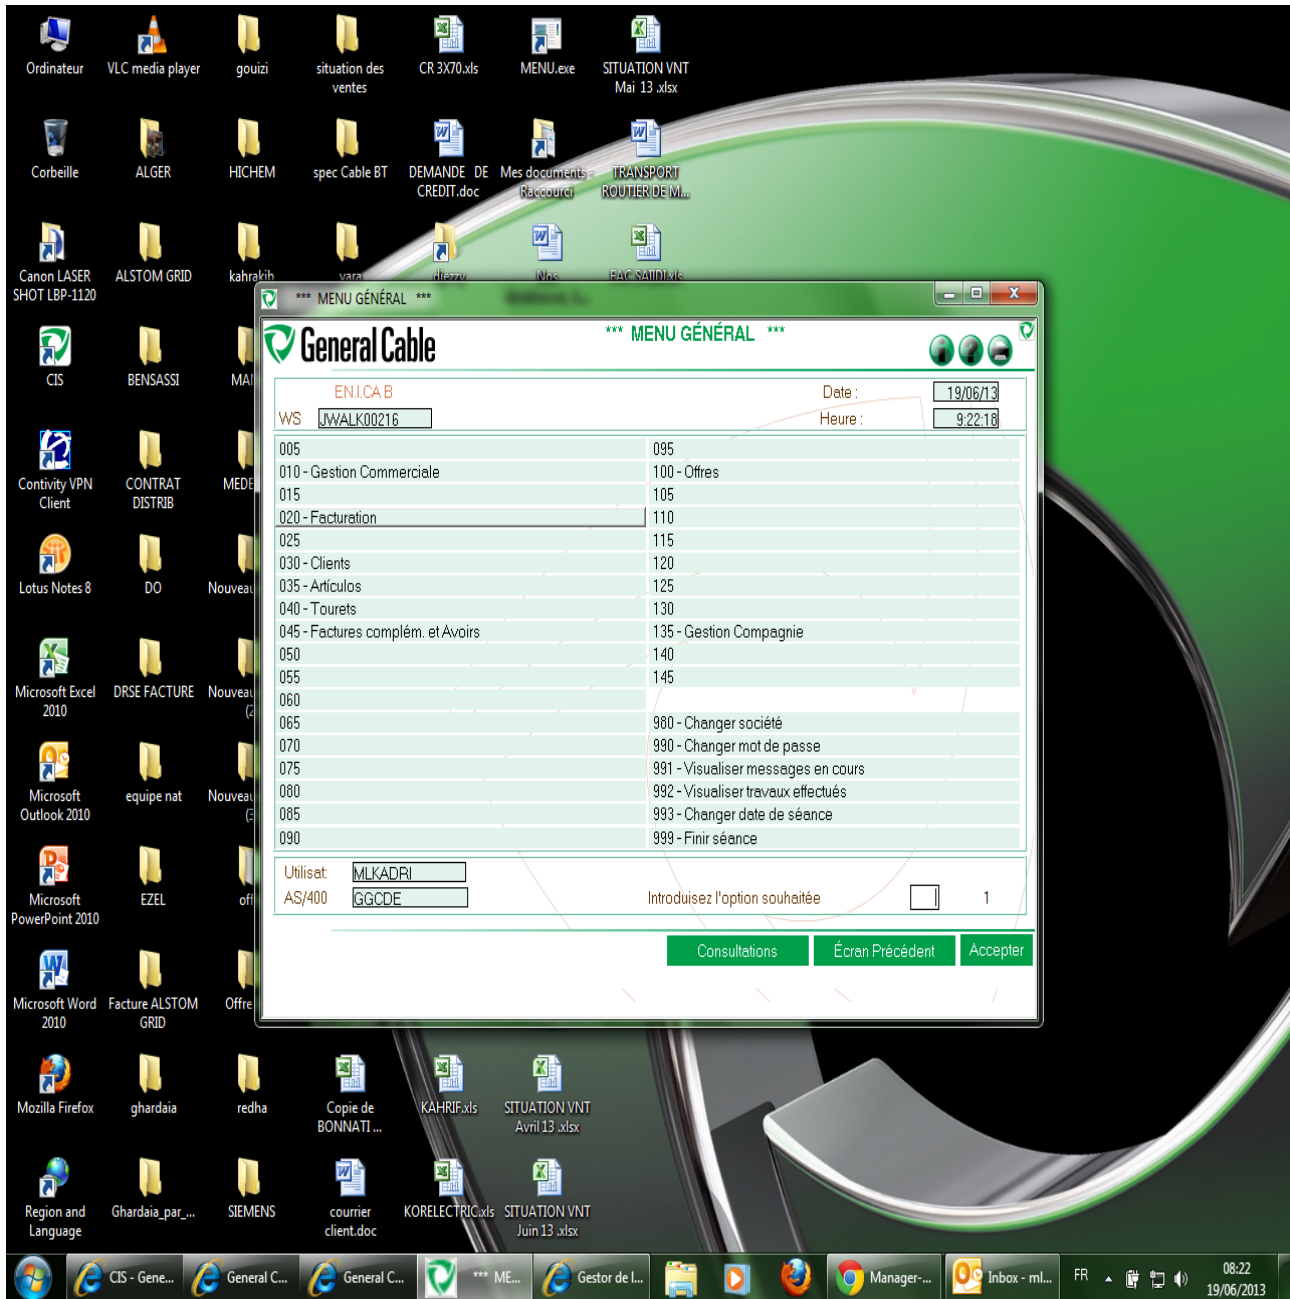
Ordinateur
VLC media player
gouizi
situation des ventes
CR 3X70.xls
MENU.exe
SITUATION VNT Mai 13 .xlsx

Corbeille
ALGER
HICHEM
spec Cable BT
DEMANDE DE CREDIT.doc
Mes documents - Raccourci
TRANSPORT ROUTIER DE M...

Canon LASER SHOT LBP-1120
ALSTOM GRID
kahrakib
vara
diezzy
INos
FAC SAIDI.xls

CIS
BENSASSI
MAI

Contivity VPN Client
CONTRAT DISTRIB
MEDE

Lotus Notes 8
DO
Nouveau

Microsoft Excel 2010
DRSE FACTURE
Nouveau (2

Microsoft Outlook 2010
equipe nat
Nouveau (3

Microsoft PowerPoint 2010
EZEL
off

Microsoft Word 2010
Facture ALSTOM GRID
Offre

*** MENU GÉNÉRAL ***

General Cable
*** MENU GÉNÉRAL ***

EN.I.CA B
Date : 19/06/13
WS JWALK00216
Heure : 9:22:18

| | |
|---|---|
| 005 | 095 |
| 010 - Gestion Commerciale | 100 - Offres |
| 015 | 105 |
| 020 - Facturation | 110 |
| 025 | 115 |
| 030 - Clients | 120 |
| 035 - Artículos | 125 |
| 040 - Tourets | 130 |
| 045 - Factures complém. et Avoirs | 135 - Gestion Compagnie |
| 050 | 140 |
| 055 | 145 |
| 060 | |
| 065 | 980 - Changer société |
| 070 | 990 - Changer mot de passe |
| 075 | 991 - Visualiser messages en cours |
| 080 | 992 - Visualiser travaux effectués |
| 085 | 993 - Changer date de séance |
| 090 | 999 - Finir séance |

Utilisat. MLKADRI
AS/400 GGCDE
Introduisez l'option souhaitée 1

Consultations
Écran Précédent
Accepter

Mozilla Firefox
ghardaia
redha
Copie de BONNATI ...
KAHRIF.xls
SITUATION VNT Avril 13 .xlsx

Region and Language
Ghardaia_par_...
SIEMENS
courrier client.doc
KORELECTRIC.xls
SITUATION VNT Juin 13 .xlsx

CIS - Gene...
General C...
General C...
*** ME...
Gestor de l...
Manager-...
Inbox - ml...
FR
08:22
19/06/2013